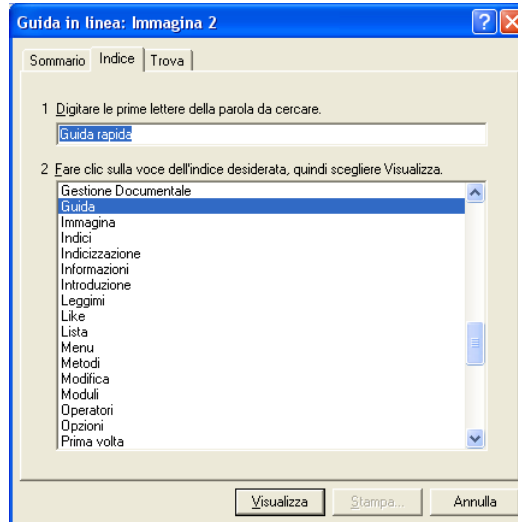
Guida in linea: Immagina 2

?

X

Sommario

Indice

Trova

1 Digitare le prime lettere della parola da cercare.

Guida rapida

2 Fare clic sulla voce dell'indice desiderata, quindi scegliere Visualizza.

Gestione Documentale
Guida
Immagina
Indici
Indicizzazione
Informazioni
Introduzione
Leggimi
Like
Lista
Menu
Metodi
Modifica
Moduli
Operatori
Opzioni
Prima volta

Visualizza

Stampa...

Annulla